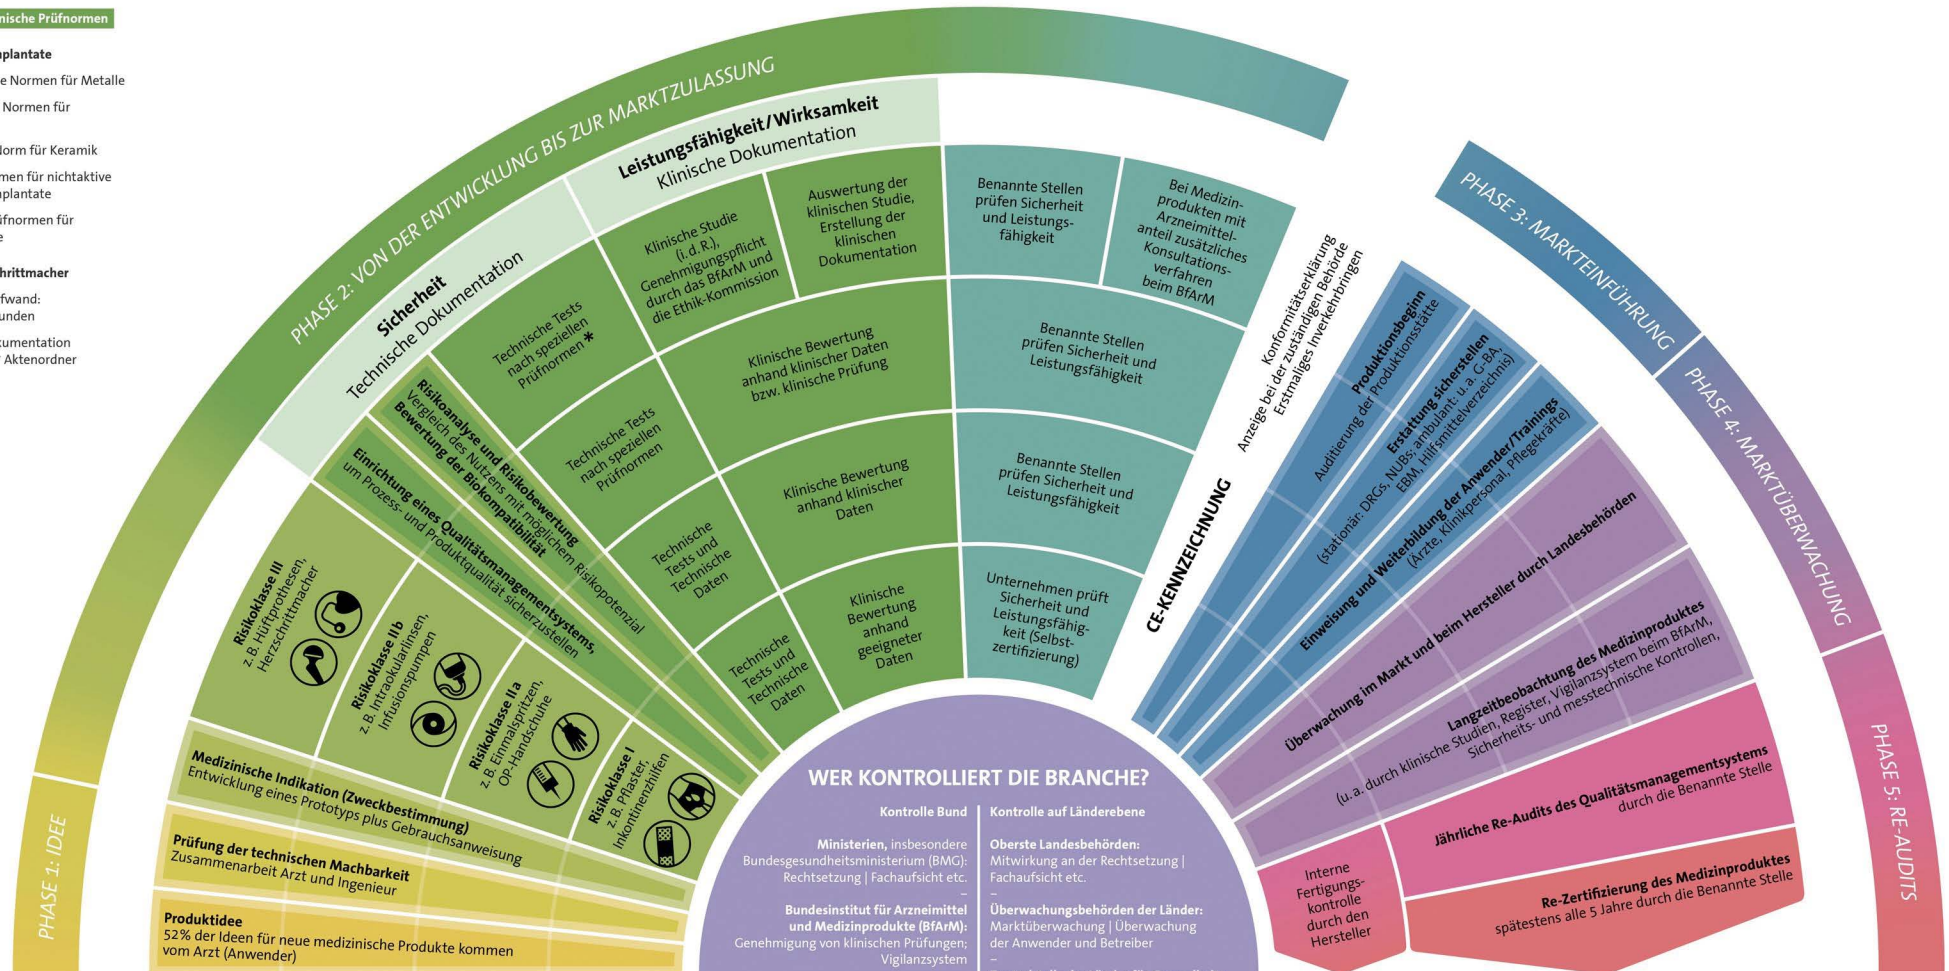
nische Prüfnormen

plantate

e Normen für Metalle

Normen für

orm für Keramik

men für nichtaktive plantate

ifnormen für e

hrittmacher

fwand: unden

umentation Aktenordner

PHASE 1: IDEE

PHASE 2: VON DER ENTWICKLUNG BIS ZUR MARKTZULASSUNG

Sicherheit
Technische Dokumentation

Leistungsfähigkeit / Wirksamkeit
Klinische Dokumentation

Produktidee
52% der Ideen für neue medizinische Produkte kommen vom Arzt (Anwender)

Prüfung der technischen Machbarkeit
Zusammenarbeit Arzt und Ingenieur

Medizinische Indikation (Zweckbestimmung)
Entwicklung eines Prototyps plus Gebrauchsanweisung

Risikoklasse III
z. B. Hüftprothesen, Herzschrittmacher

Risikoklasse IIb
z. B. Intraokularlinsen, Infusionspumpen

Risikoklasse IIa
z. B. Einmalspritzen, OP-Handschuhe

Risikoklasse I
z. B. Pflaster, Inkontinenzhilfen

Einrichtung eines Qualitätsmanagementsystems, um Prozess- und Produktqualität sicherzustellen

Risikoanalyse und Risikobewertung
Vergleich des Nutzens mit möglichem Risikopotenzial
Bewertung der Biokompatibilität

Technische Tests nach speziellen Prüfnormen *

Technische Tests nach speziellen Prüfnormen

Technische Tests und Technische Daten

Technische Tests und Technische Daten

Klinische Studie (i. d. R.), Genehmigungspflicht durch das BfArM und die Ethik-Kommission

Auswertung der klinischen Studie, Erstellung der klinischen Dokumentation

Klinische Bewertung anhand klinischer Daten bzw. klinische Prüfung

Klinische Bewertung anhand klinischer Daten

Klinische Bewertung anhand geeigneter Daten

Benannte Stellen prüfen Sicherheit und Leistungsfähigkeit

Bei Medizinprodukten mit Arzneimittelanteil zusätzliches Konsultationsverfahren beim BfArM

Benannte Stellen prüfen Sicherheit und Leistungsfähigkeit

Benannte Stellen prüfen Sicherheit und Leistungsfähigkeit

Unternehmen prüft Sicherheit und Leistungsfähigkeit (Selbstzertifizierung)

CE-KENNZEICHNUNG

Konformitätserklärung
Anzeige bei der zuständigen Behörde
Erstmaliges Inverkehrbringen

PHASE 3: MARKTEINFÜHRUNG

Produktionsbeginn
Auditierung der Produktionsstätte

Erstattung sicherstellen
(stationär: DRGs, NUBs; ambulant: u. a. G-BA, EBM, Hilfsmittelverzeichnis)

Einweisung und Weiterbildung der Anwender/Trainings
(Ärzte, Klinikpersonal, Pflegekräfte)

PHASE 4: MARKTÜBERWACHUNG

Überwachung im Markt und beim Hersteller durch Landesbehörden

Langzeitbeobachtung des Medizinproduktes
(u. a. durch klinische Studien, Register, Vigilanzsystem beim BfArM, Sicherheits- und messtechnische Kontrollen,

PHASE 5: RE-AUDITS

Jährliche Re-Audits des Qualitätsmanagementsystems durch die Benannte Stelle

Interne Fertigungskontrolle durch den Hersteller

Re-Zertifizierung des Medizinproduktes
spätestens alle 5 Jahre durch die Benannte Stelle

WER KONTROLLIERT DIE BRANCHE?

Kontrolle Bund

Ministerien, insbesondere Bundesgesundheitsministerium (BMG): Rechtsetzung | Fachaufsicht etc.
–
Bundesinstitut für Arzneimittel und Medizinprodukte (BfArM): Genehmigung von klinischen Prüfungen; Vigilanzsystem

Kontrolle auf Länderebene

Oberste Landesbehörden: Mitwirkung an der Rechtsetzung | Fachaufsicht etc.
–
Überwachungsbehörden der Länder: Marktüberwachung | Überwachung der Anwender und Betreiber
–